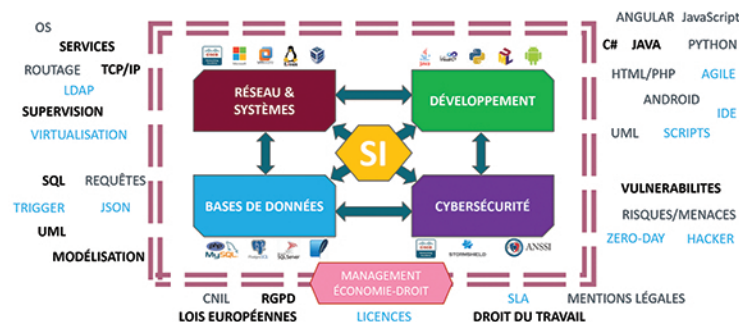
OS
SERVICES
ROUTAGE TCP/IP
LDAP
SUPERVISION
VIRTUALISATION

SQL REQUÊTES
TRIGGER JSON
UML
MODÉLISATION

ANGULAR JavaScript
C# JAVA PYTHON
HTML/PHP AGILE
ANDROID IDE
UML SCRIPTS

VULNERABILITES
RISQUES/MENACES
ZERO-DAY HACKER

RÉSEAU & SYSTÈMES

DÉVELOPPEMENT

SI

BASES DE DONNÉES

CYBERSÉCURITÉ

MySQL

STORMSHIELD

ANSSI

MANAGEMENT ÉCONOMIE-DROIT

CNIL RGPD
LOIS EUROPÉENNES
LICENCES
SLA MENTIONS LÉGALES
DROIT DU TRAVAIL